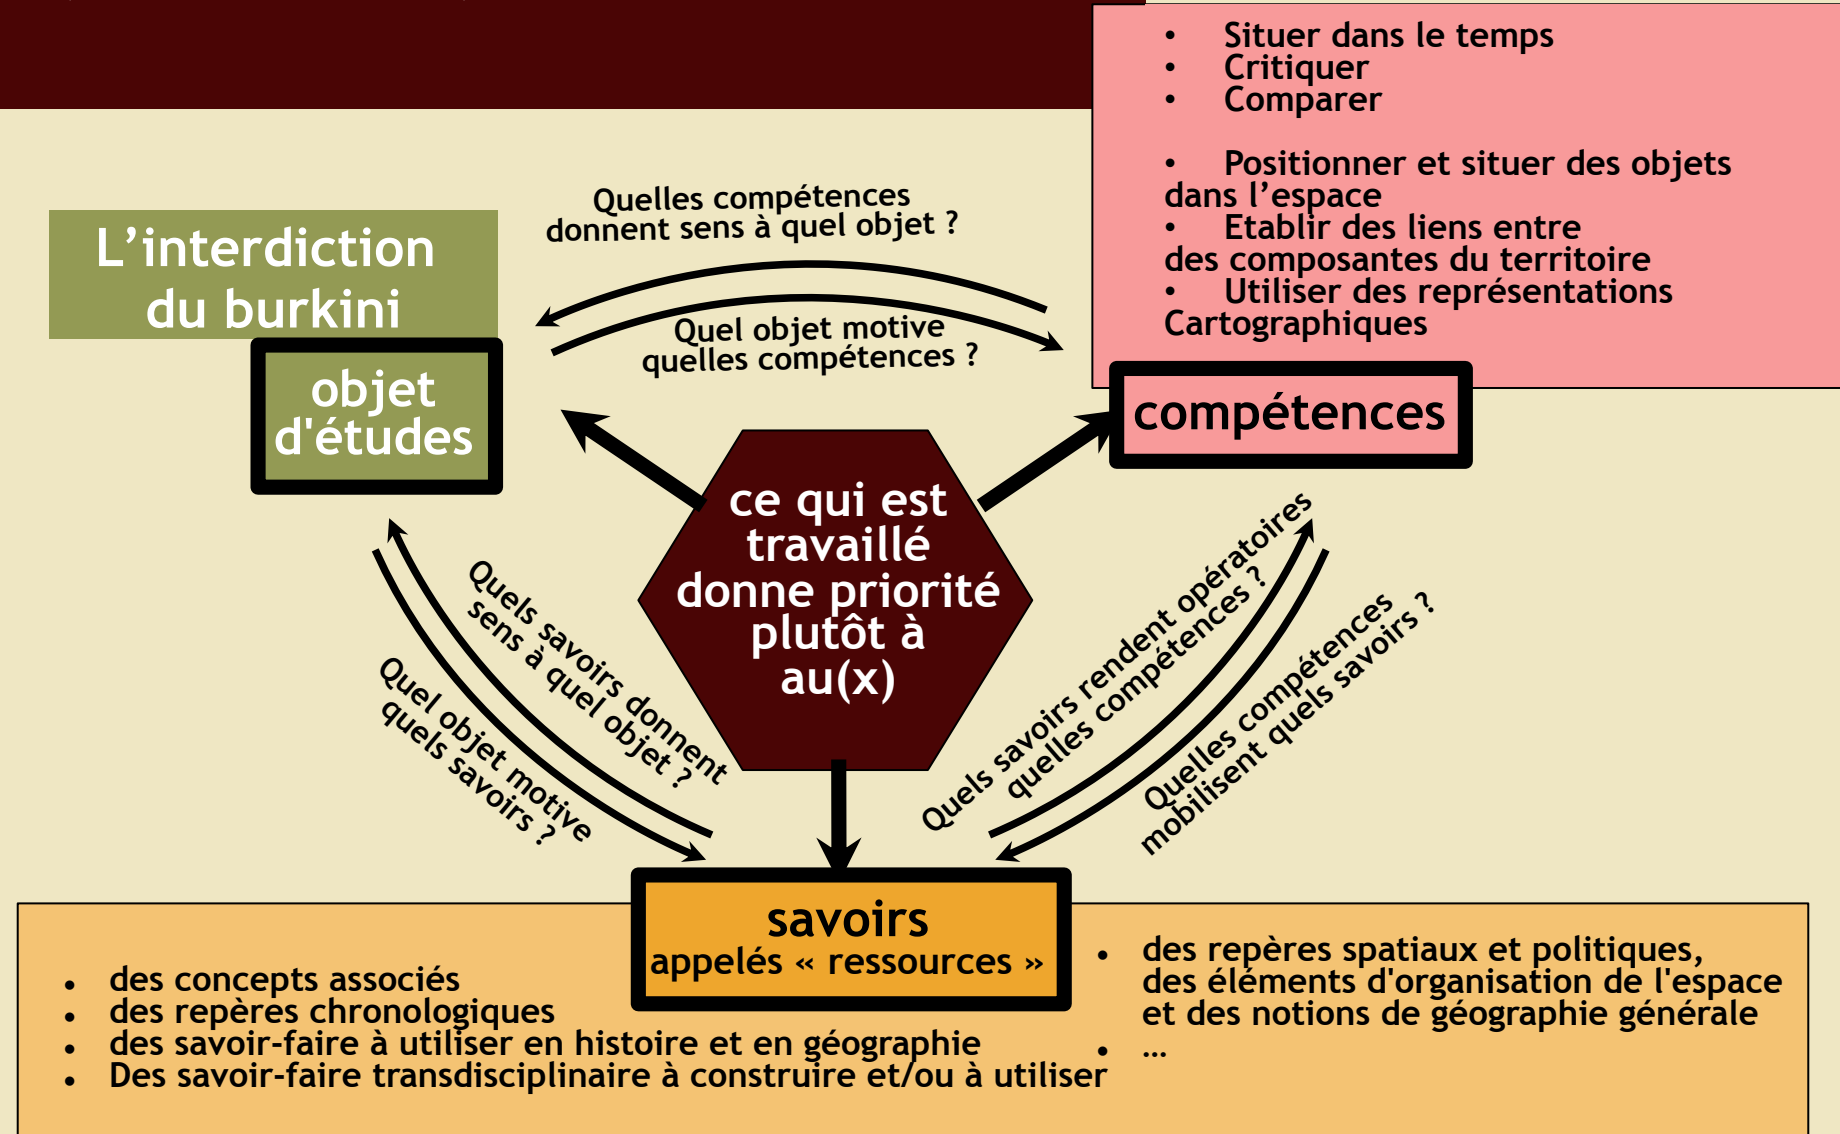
- Situer dans le temps
- Critiquer
- Comparer

- Positionner et situer des objets dans l'espace
- Etablir des liens entre des composantes du territoire
- Utiliser des représentations Cartographiques

Quelles compétences donnent sens à quel objet ?

L'interdiction du burkini

Quel objet motive quelles compétences ?

objet d'études

compétences

ce qui est travaillé donne priorité plutôt à au(x)

Quels savoirs donnent sens à quel objet ?

Quel objet motive quels savoirs ?

Quels savoirs rendent opératoires quelles compétences ?

Quelles compétences mobilisent quels savoirs ?

savoirs
appelés « ressources »

- des concepts associés
- des repères chronologiques
- des savoir-faire à utiliser en histoire et en géographie
- Des savoir-faire transdisciplinaire à construire et/ou à utiliser

- des repères spatiaux et politiques, des éléments d'organisation de l'espace et des notions de géographie générale
- …